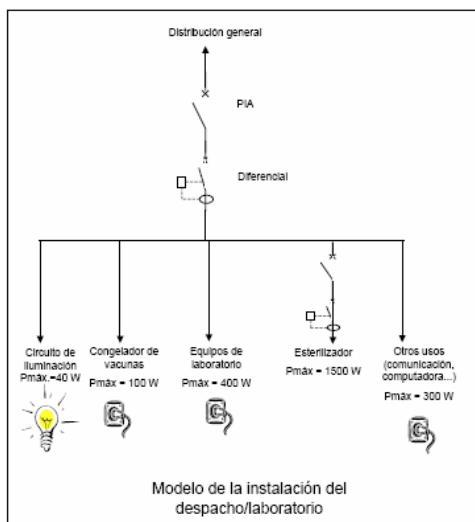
Distribucion general

PIA

Diferencial

Circuito de iluminación Pmáx.=40 W

Congelador de vacunas Pmáx = 100 W

Equipos de laboratorio Pmáx = 400 W

Esterilizador Pmáx = 1500 W

Otros usos (comunicación, computadora...) Pmáx = 300 W

Modelo de la instalación del despacho/laboratorio